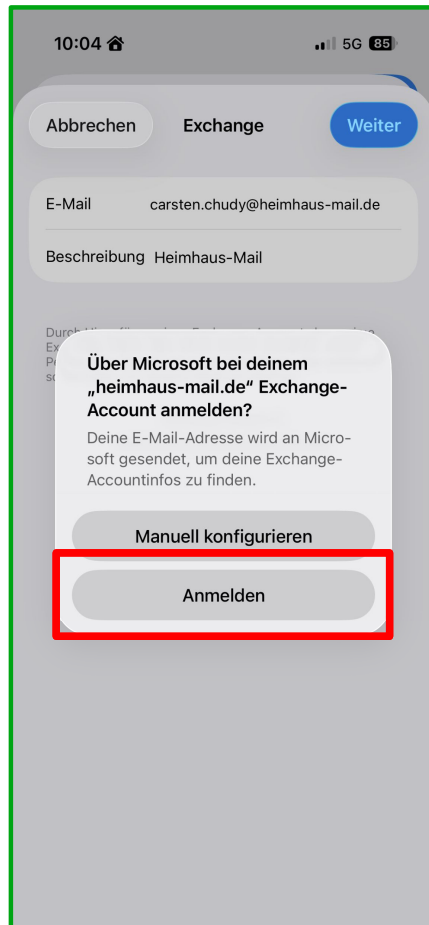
10:04

5G 85

Abbrechen

Exchange

Weiter

E-Mail carsten.chudy@heimhaus-mail.de

Beschreibung Heimhaus-Mail

Durch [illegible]

Über Microsoft bei deinem „heimhaus-mail.de“ Exchange-Account anmelden?

Deine E-Mail-Adresse wird an Microsoft gesendet, um deine Exchange-Accountinfos zu finden.

Manuell konfigurieren

Anmelden